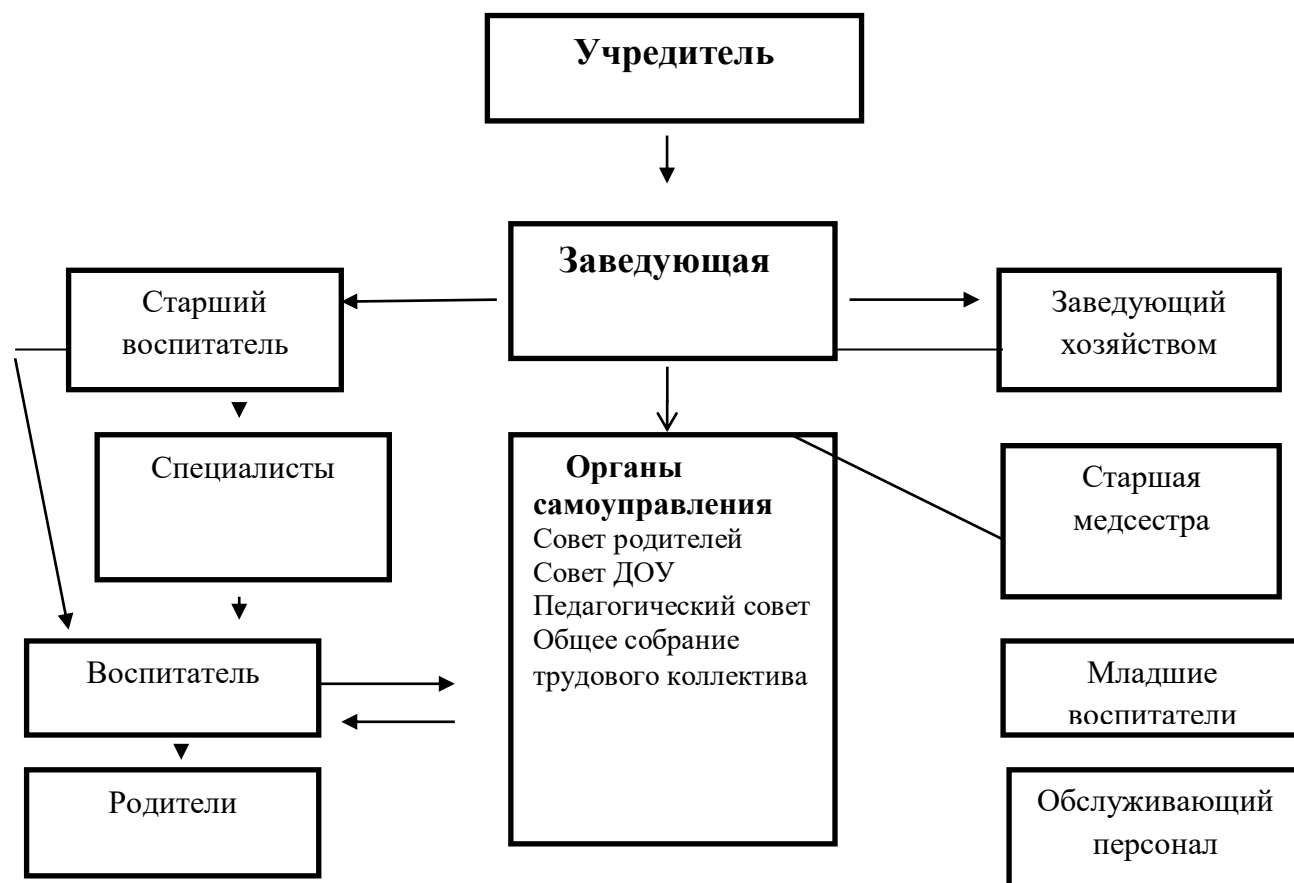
Учредитель

Заведующая

Старший воспитатель

Заведующий хозяйством

Специалисты

Органы самоуправления
Совет родителей
Совет ДОУ
Педагогический совет
Общее собрание трудового коллектива

Старшая медсестра

Воспитатель

Младшие воспитатели

Родители

Обслуживающий персонал